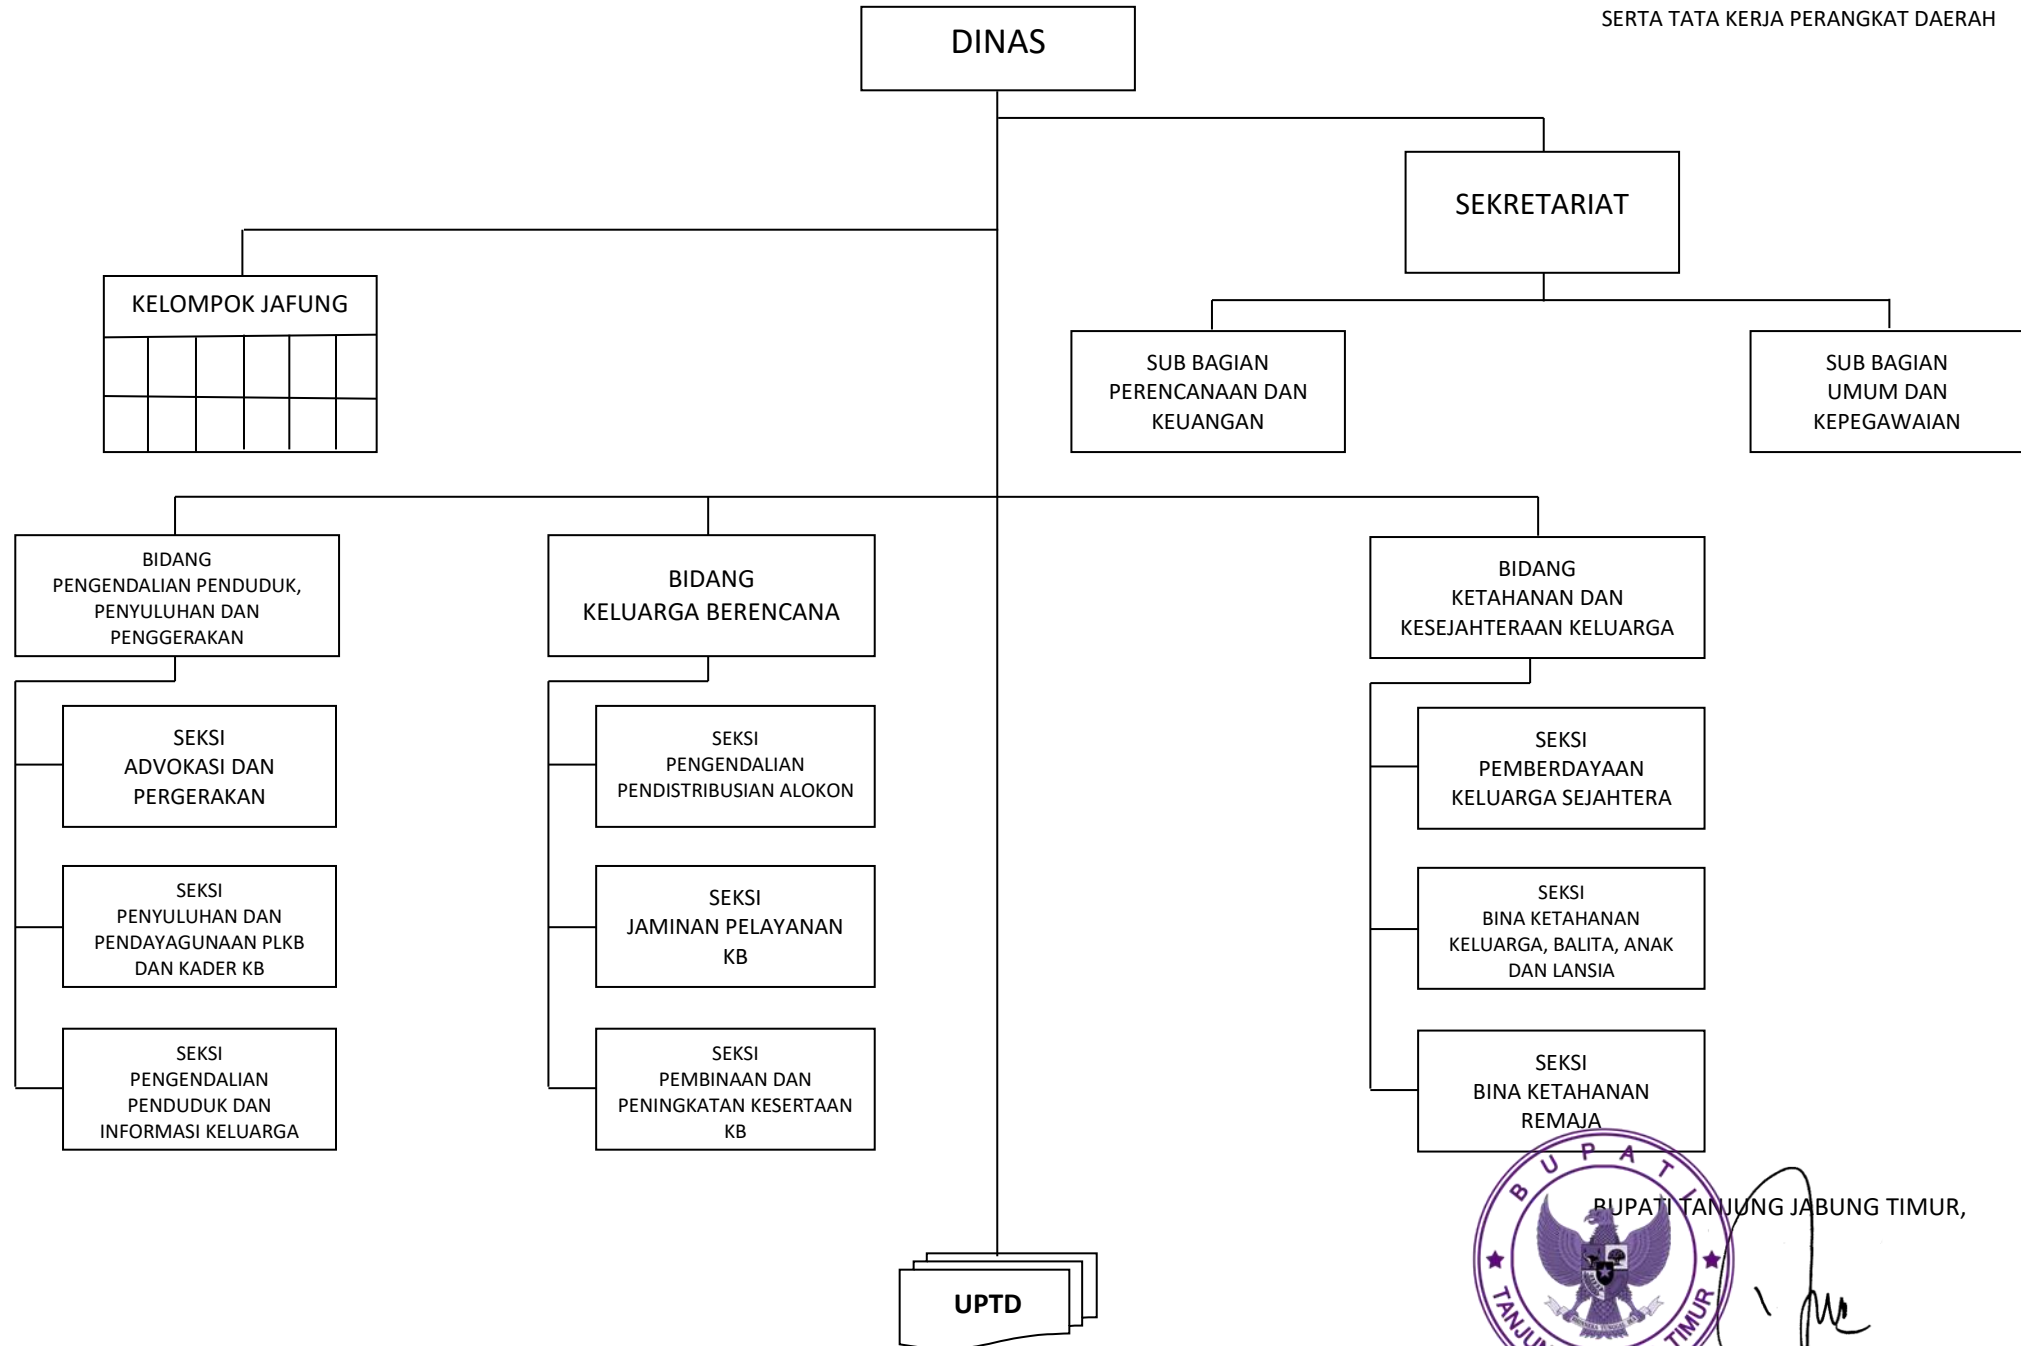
SERTA TATA KERJA PERANGKAT DAERAH

DINAS

SEKRETARIAT

KELOMPOK JAFUNG

SUB BAGIAN PERENCANAAN DAN KEUANGAN

SUB BAGIAN UMUM DAN KEPEGAWAIAN

BIDANG PENGENDALIAN PENDUDUK, PENYULUHAN DAN PENGGERAKAN

BIDANG KELUARGA BERENCANA

BIDANG KETAHANAN DAN KESEJAHTERAAN KELUARGA

SEKSI ADVOKASI DAN PERGERAKAN

SEKSI PENYULUHAN DAN PENDAYAGUNAAN PLKB DAN KADER KB

SEKSI PENGENDALIAN PENDUDUK DAN INFORMASI KELUARGA

SEKSI PENGENDALIAN PENDISTRIBUSIAN ALOKON

SEKSI JAMINAN PELAYANAN KB

SEKSI PEMBINAAN DAN PENINGKATAN KESERTAAN KB

SEKSI PEMBERDAYAAN KELUARGA SEJAHTERA

SEKSI BINA KETAHANAN KELUARGA, BALITA, ANAK DAN LANSIA

SEKSI BINA KETAHANAN REMAJA

UPTD

BUPATI TANJUNG JABUNG TIMUR,

BUPATI
TANJU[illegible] TIMUR